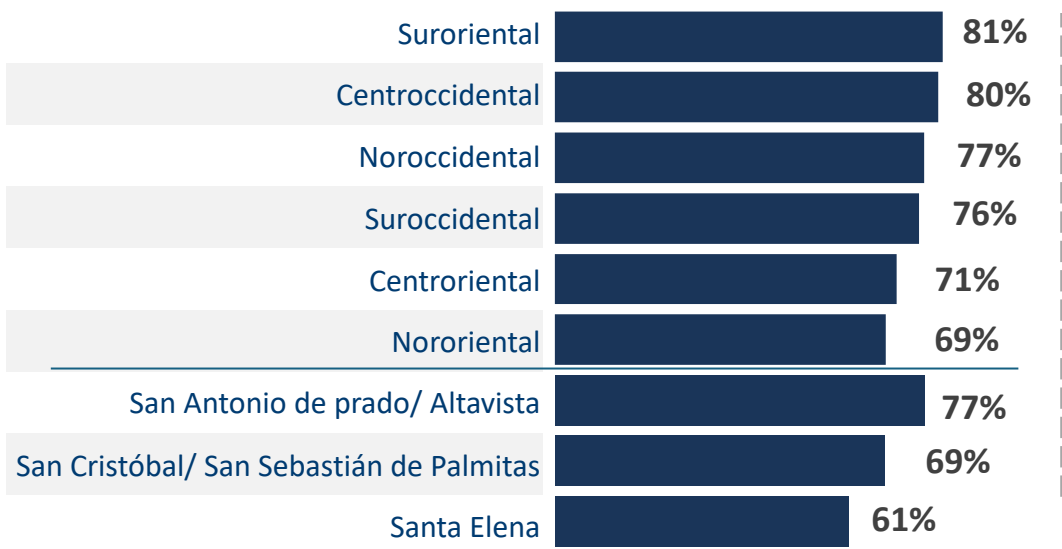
| | |
|---|---|
| Suroriental | 81% |
| Centroccidental | 80% |
| Noroccidental | 77% |
| Suroccidental | 76% |
| Centroriental | 71% |
| Nororiental | 69% |
| San Antonio de prado/ Altavista | 77% |
| San Cristóbal/ San Sebastián de Palmitas | 69% |
| Santa Elena | 61% |